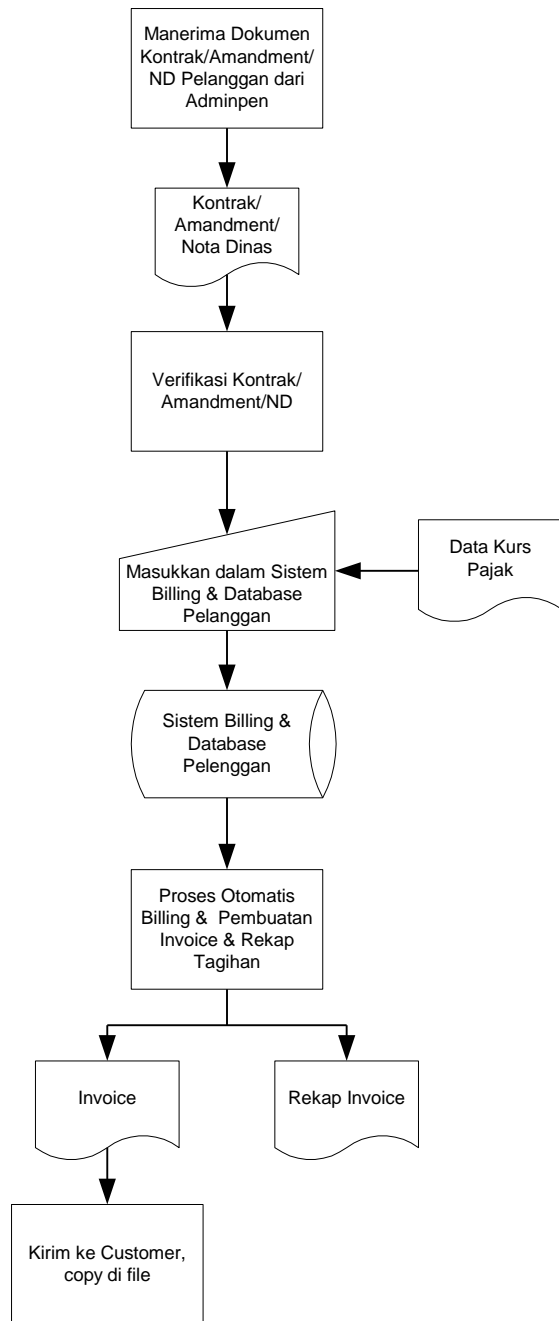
Manerima Dokumen Kontrak/Amandment/ ND Pelanggan dari Adminpen

Kontrak/ Amandment/ Nota Dinas

Verifikasi Kontrak/ Amandment/ND

Masukkan dalam Sistem Billing & Database Pelanggan

Data Kurs Pajak

Sistem Billing & Database Pelenggan

Proses Otomatis Billing & Pembuatan Invoice & Rekap Tagihan

Invoice

Rekap Invoice

Kirim ke Customer, copy di file